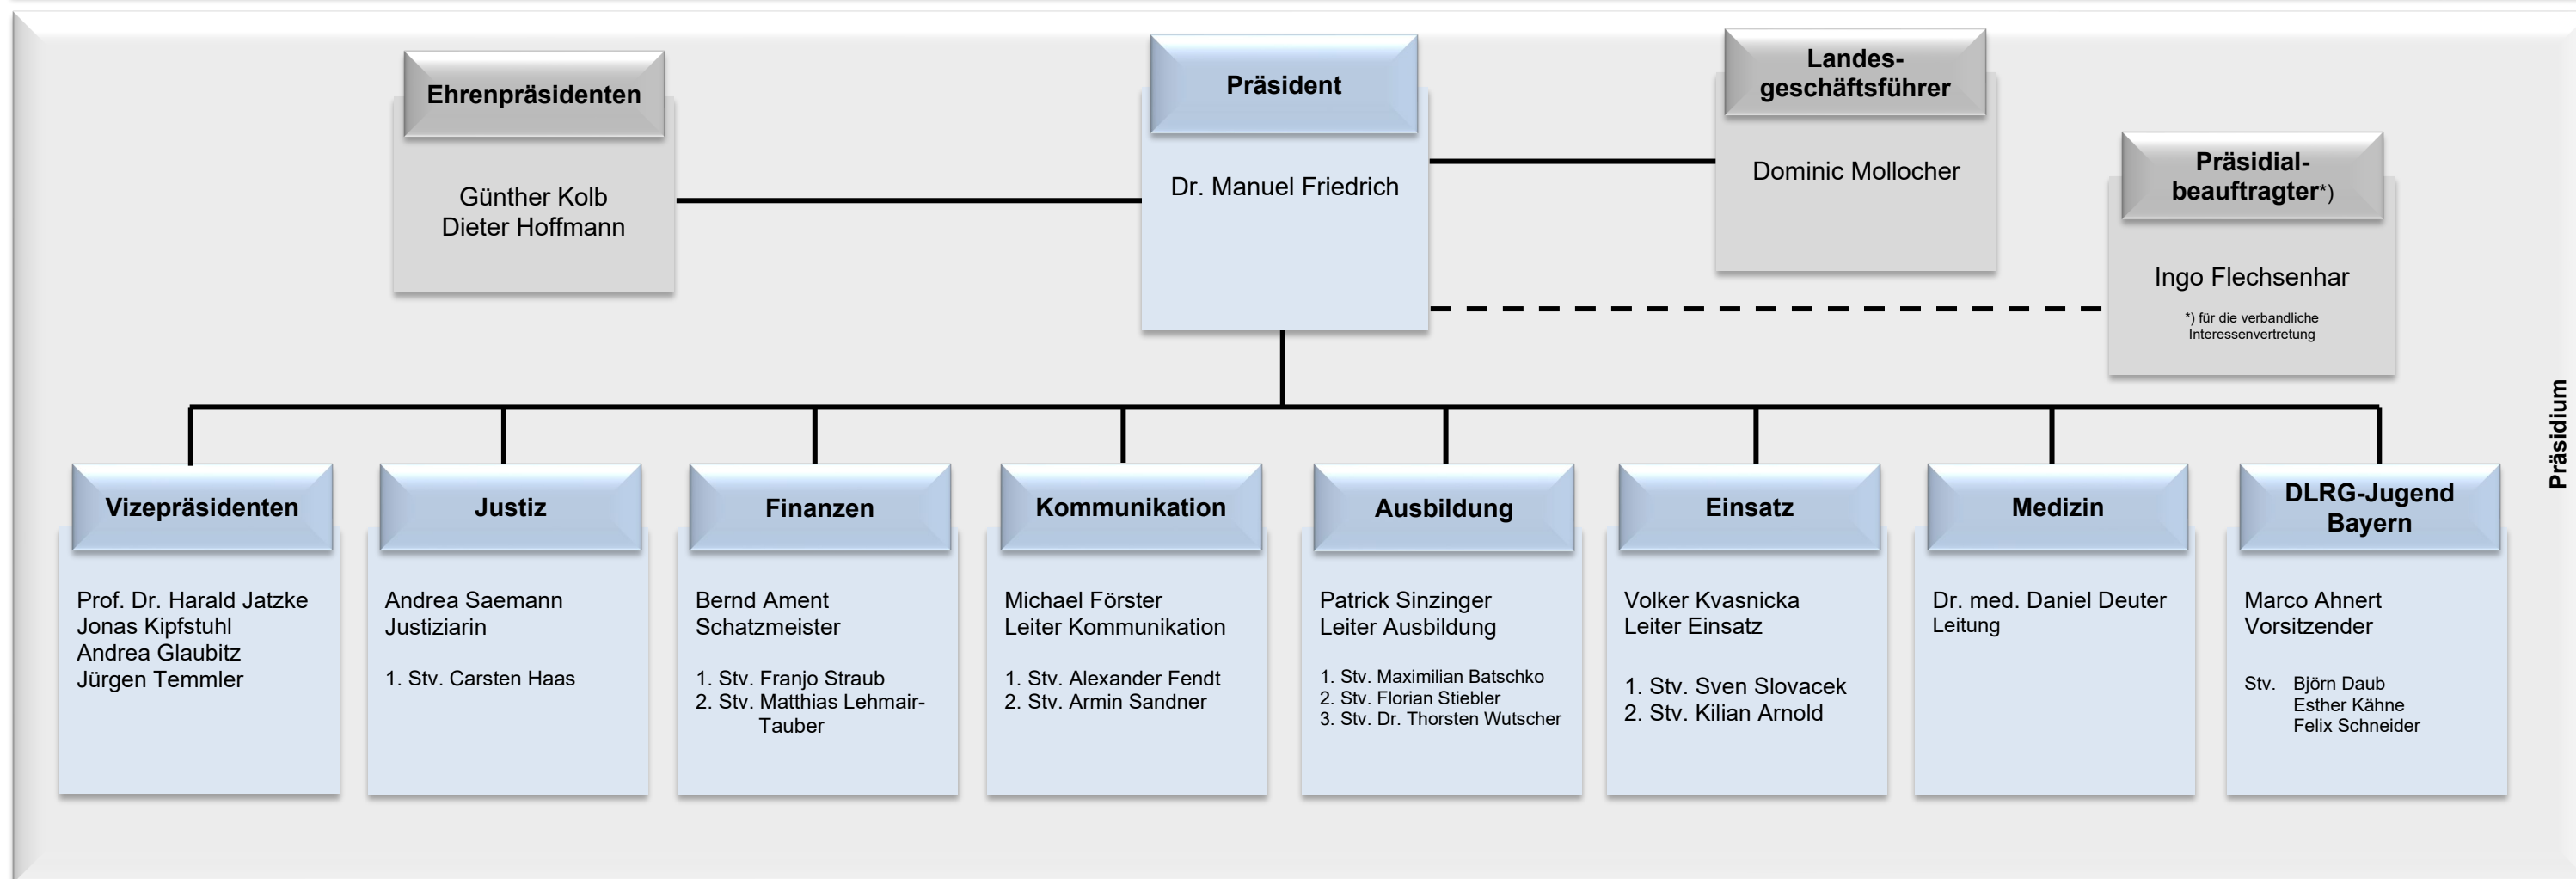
Ehrenpräsidenten

Günther Kolb
Dieter Hoffmann

Präsident

Dr. Manuel Friedrich

Landes-geschäftsführer

Dominic Mollocher

Präsidial-beauftragter*)

Ingo Flechsenhar

*) für die verbandliche Interessenvertretung

Präsidium

Vizepräsidenten

Prof. Dr. Harald Jatzke
Jonas Kipfstuhl
Andrea Glaubitz
Jürgen Temmler

Justiz

Andrea Saemann
Justiziarin

1. Stv. Carsten Haas

Finanzen

Bernd Ament
Schatzmeister

1. Stv. Franjo Straub
2. Stv. Matthias Lehmair-Tauber

Kommunikation

Michael Förster
Leiter Kommunikation

1. Stv. Alexander Fendt
2. Stv. Armin Sandner

Ausbildung

Patrick Sinzinger
Leiter Ausbildung

1. Stv. Maximilian Batschko
2. Stv. Florian Stiebler
3. Stv. Dr. Thorsten Wutscher

Einsatz

Volker Kvasnicka
Leiter Einsatz

1. Stv. Sven Slovacek
2. Stv. Kilian Arnold

Medizin

Dr. med. Daniel Deuter
Leitung

DLRG-Jugend Bayern

Marco Ahnert
Vorsitzender

Stv. Björn Daub
Esther Kähne
Felix Schneider